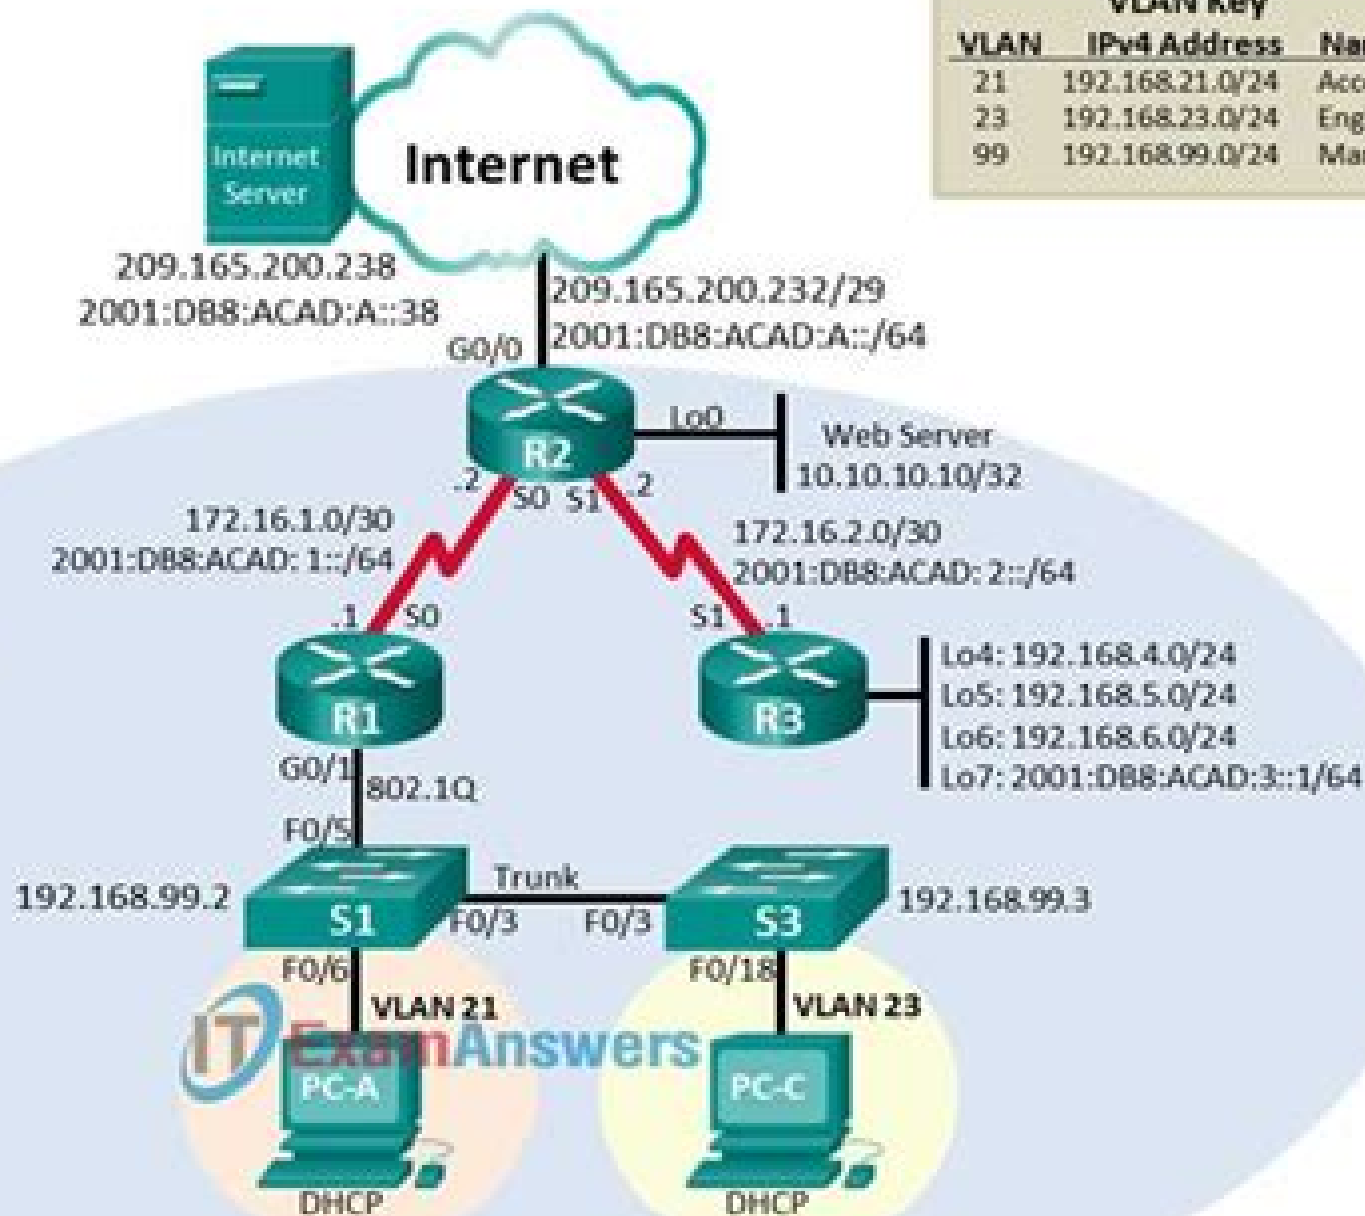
VLAN Key

| VLAN | IPv4 Address | Na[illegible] |
|---|---|---|
| 21 | 192.168.21.0/24 | Acc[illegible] |
| 23 | 192.168.23.0/24 | Eng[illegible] |
| 99 | 192.168.99.0/24 | Ma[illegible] |

Internet Server

Internet

209.165.200.238
2001:DB8:ACAD:A::38

209.165.200.232/29
2001:DB8:ACAD:A::/64

G0/0

R2

Lo0

Web Server
10.10.10.10/32

.2 S0 S1 .2

172.16.1.0/30
2001:DB8:ACAD: 1::/64

172.16.2.0/30
2001:DB8:ACAD: 2::/64

.1 S0

S1 .1

R1

R3

Lo4: 192.168.4.0/24
Lo5: 192.168.5.0/24
Lo6: 192.168.6.0/24
Lo7: 2001:DB8:ACAD:3::1/64

G0/1 802.1Q

F0/5

Trunk

192.168.99.2

S1

F0/3

F0/3

S3

192.168.99.3

F0/6

VLAN 21

F0/18

VLAN 23

ITExamAnswers

PC-A

PC-C

DHCP

DHCP